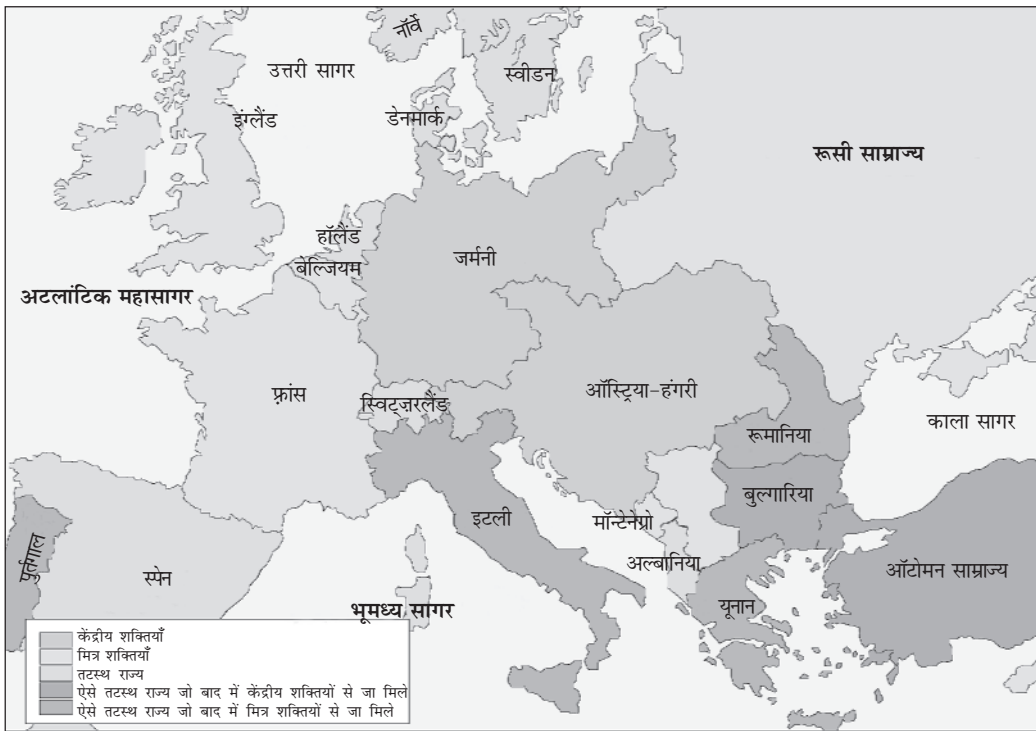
नॉर्वे
उत्तरी सागर
स्वीडन
इंग्लैंड
डेनमार्क
रूसी साम्राज्य
हॉलैंड
बेल्जियम
जर्मनी
अटलांटिक महासागर
फ्रांस
स्विट्ज़रलैंड
ऑस्ट्रिया-हंगरी
काला सागर
रूमानिया
बुल्गारिया
इटली
मॉन्टेनेग्रो
पुर्तगाल
स्पेन
अल्बानिया
ऑटोमन साम्राज्य
भूमध्य सागर
यूनान

केंद्रीय शक्तियाँ
मित्र शक्तियाँ
तटस्थ राज्य
ऐसे तटस्थ राज्य जो बाद में केंद्रीय शक्तियों से जा मिले
ऐसे तटस्थ राज्य जो बाद में मित्र शक्तियों से जा मिले